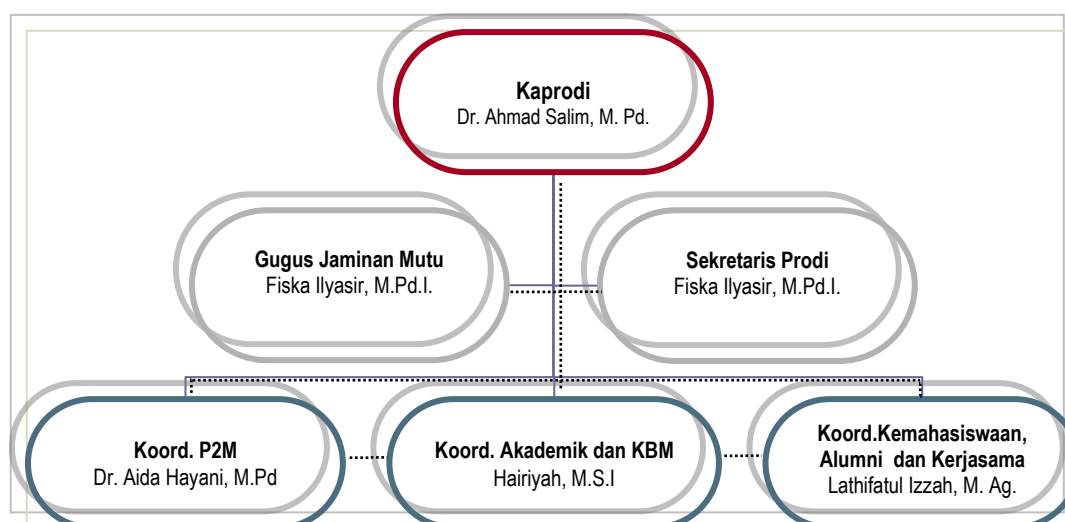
Kaprodi
Dr. Ahmad Salim, M. Pd.

Gugus Jaminan Mutu
Fiska Ilyasir, M.Pd.I.

Sekretaris Prodi
Fiska Ilyasir, M.Pd.I.

Koord. P2M
Dr. Aida Hayani, M.Pd

Koord. Akademik dan KBM
Hairiyah, M.S.I

Koord.Kemahasiswaan, Alumni dan Kerjasama
Lathifatul Izzah, M. Ag.